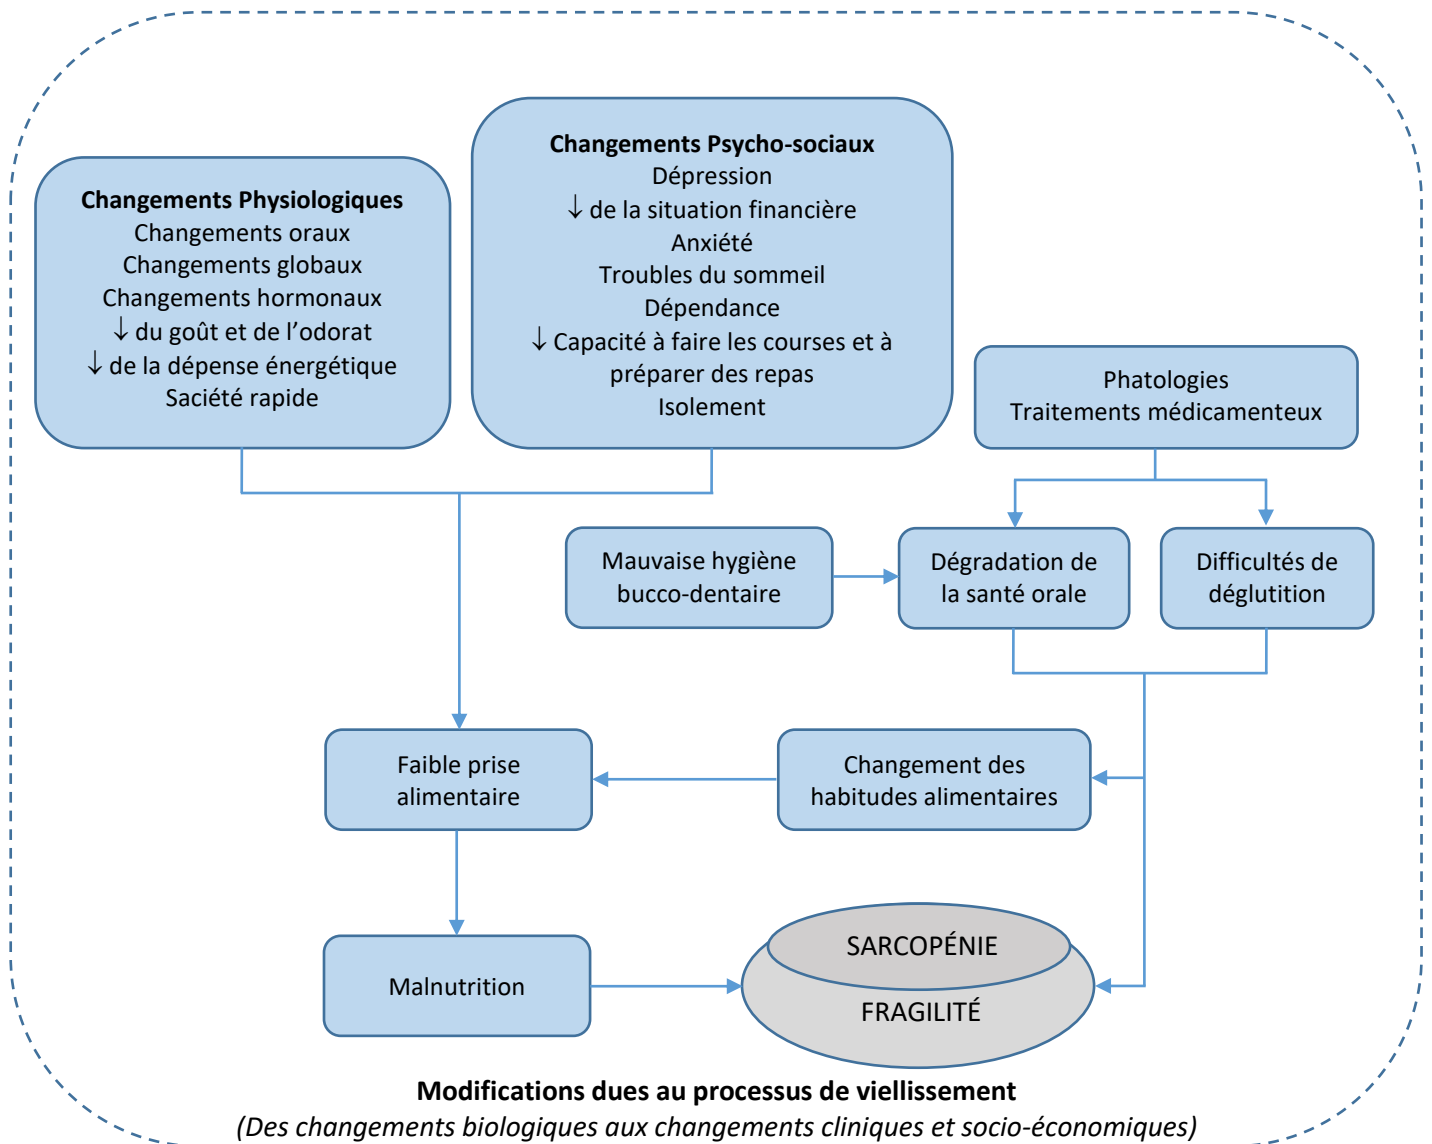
**Changements Physiologiques**
Changements oraux
Changements globaux
Changements hormonaux
↓ du goût et de l'odorat
↓ de la dépense énergétique
Satiété rapide

**Changements Psycho-sociaux**
Dépression
↓ de la situation financière
Anxiété
Troubles du sommeil
Dépendance
↓ Capacité à faire les courses et à préparer des repas
Isolement

Phatologies
Traitements médicamenteux

Mauvaise hygiène bucco-dentaire

Dégradation de la santé orale

Difficultés de déglutition

Faible prise alimentaire

Changement des habitudes alimentaires

Malnutrition

SARCOPÉNIE

FRAGILITÉ

**Modifications dues au processus de viellissement**
*(Des changements biologiques aux changements cliniques et socio-économiques)*